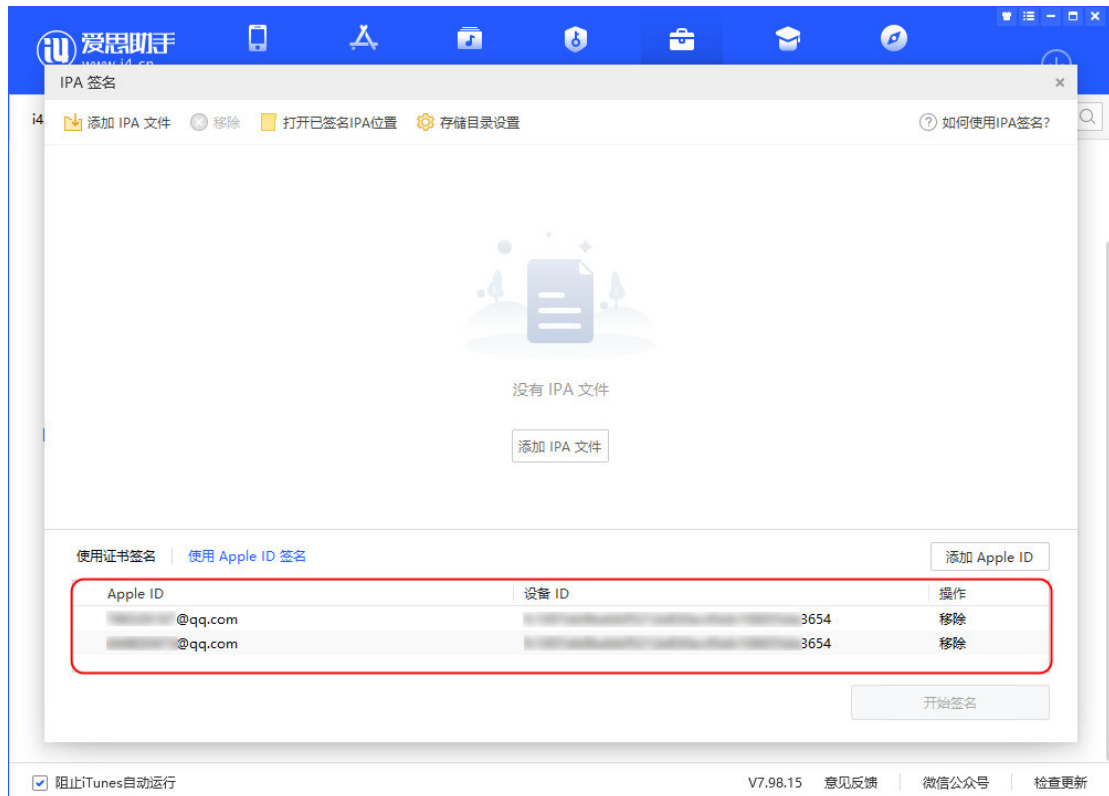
爱思助手
www.i4.cn

IPA 签名

添加 IPA 文件　移除　打开已签名IPA位置　存储目录设置　如何使用IPA签名?

没有 IPA 文件

添加 IPA 文件

使用证书签名　使用 Apple ID 签名　添加 Apple ID

| Apple ID | 设备 ID | 操作 |
|---|---|---|
| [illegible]@qq.com | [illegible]3654 | 移除 |
| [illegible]@qq.com | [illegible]3654 | 移除 |

开始签名

阻止iTunes自动运行　V7.98.15　意见反馈　微信公众号　检查更新